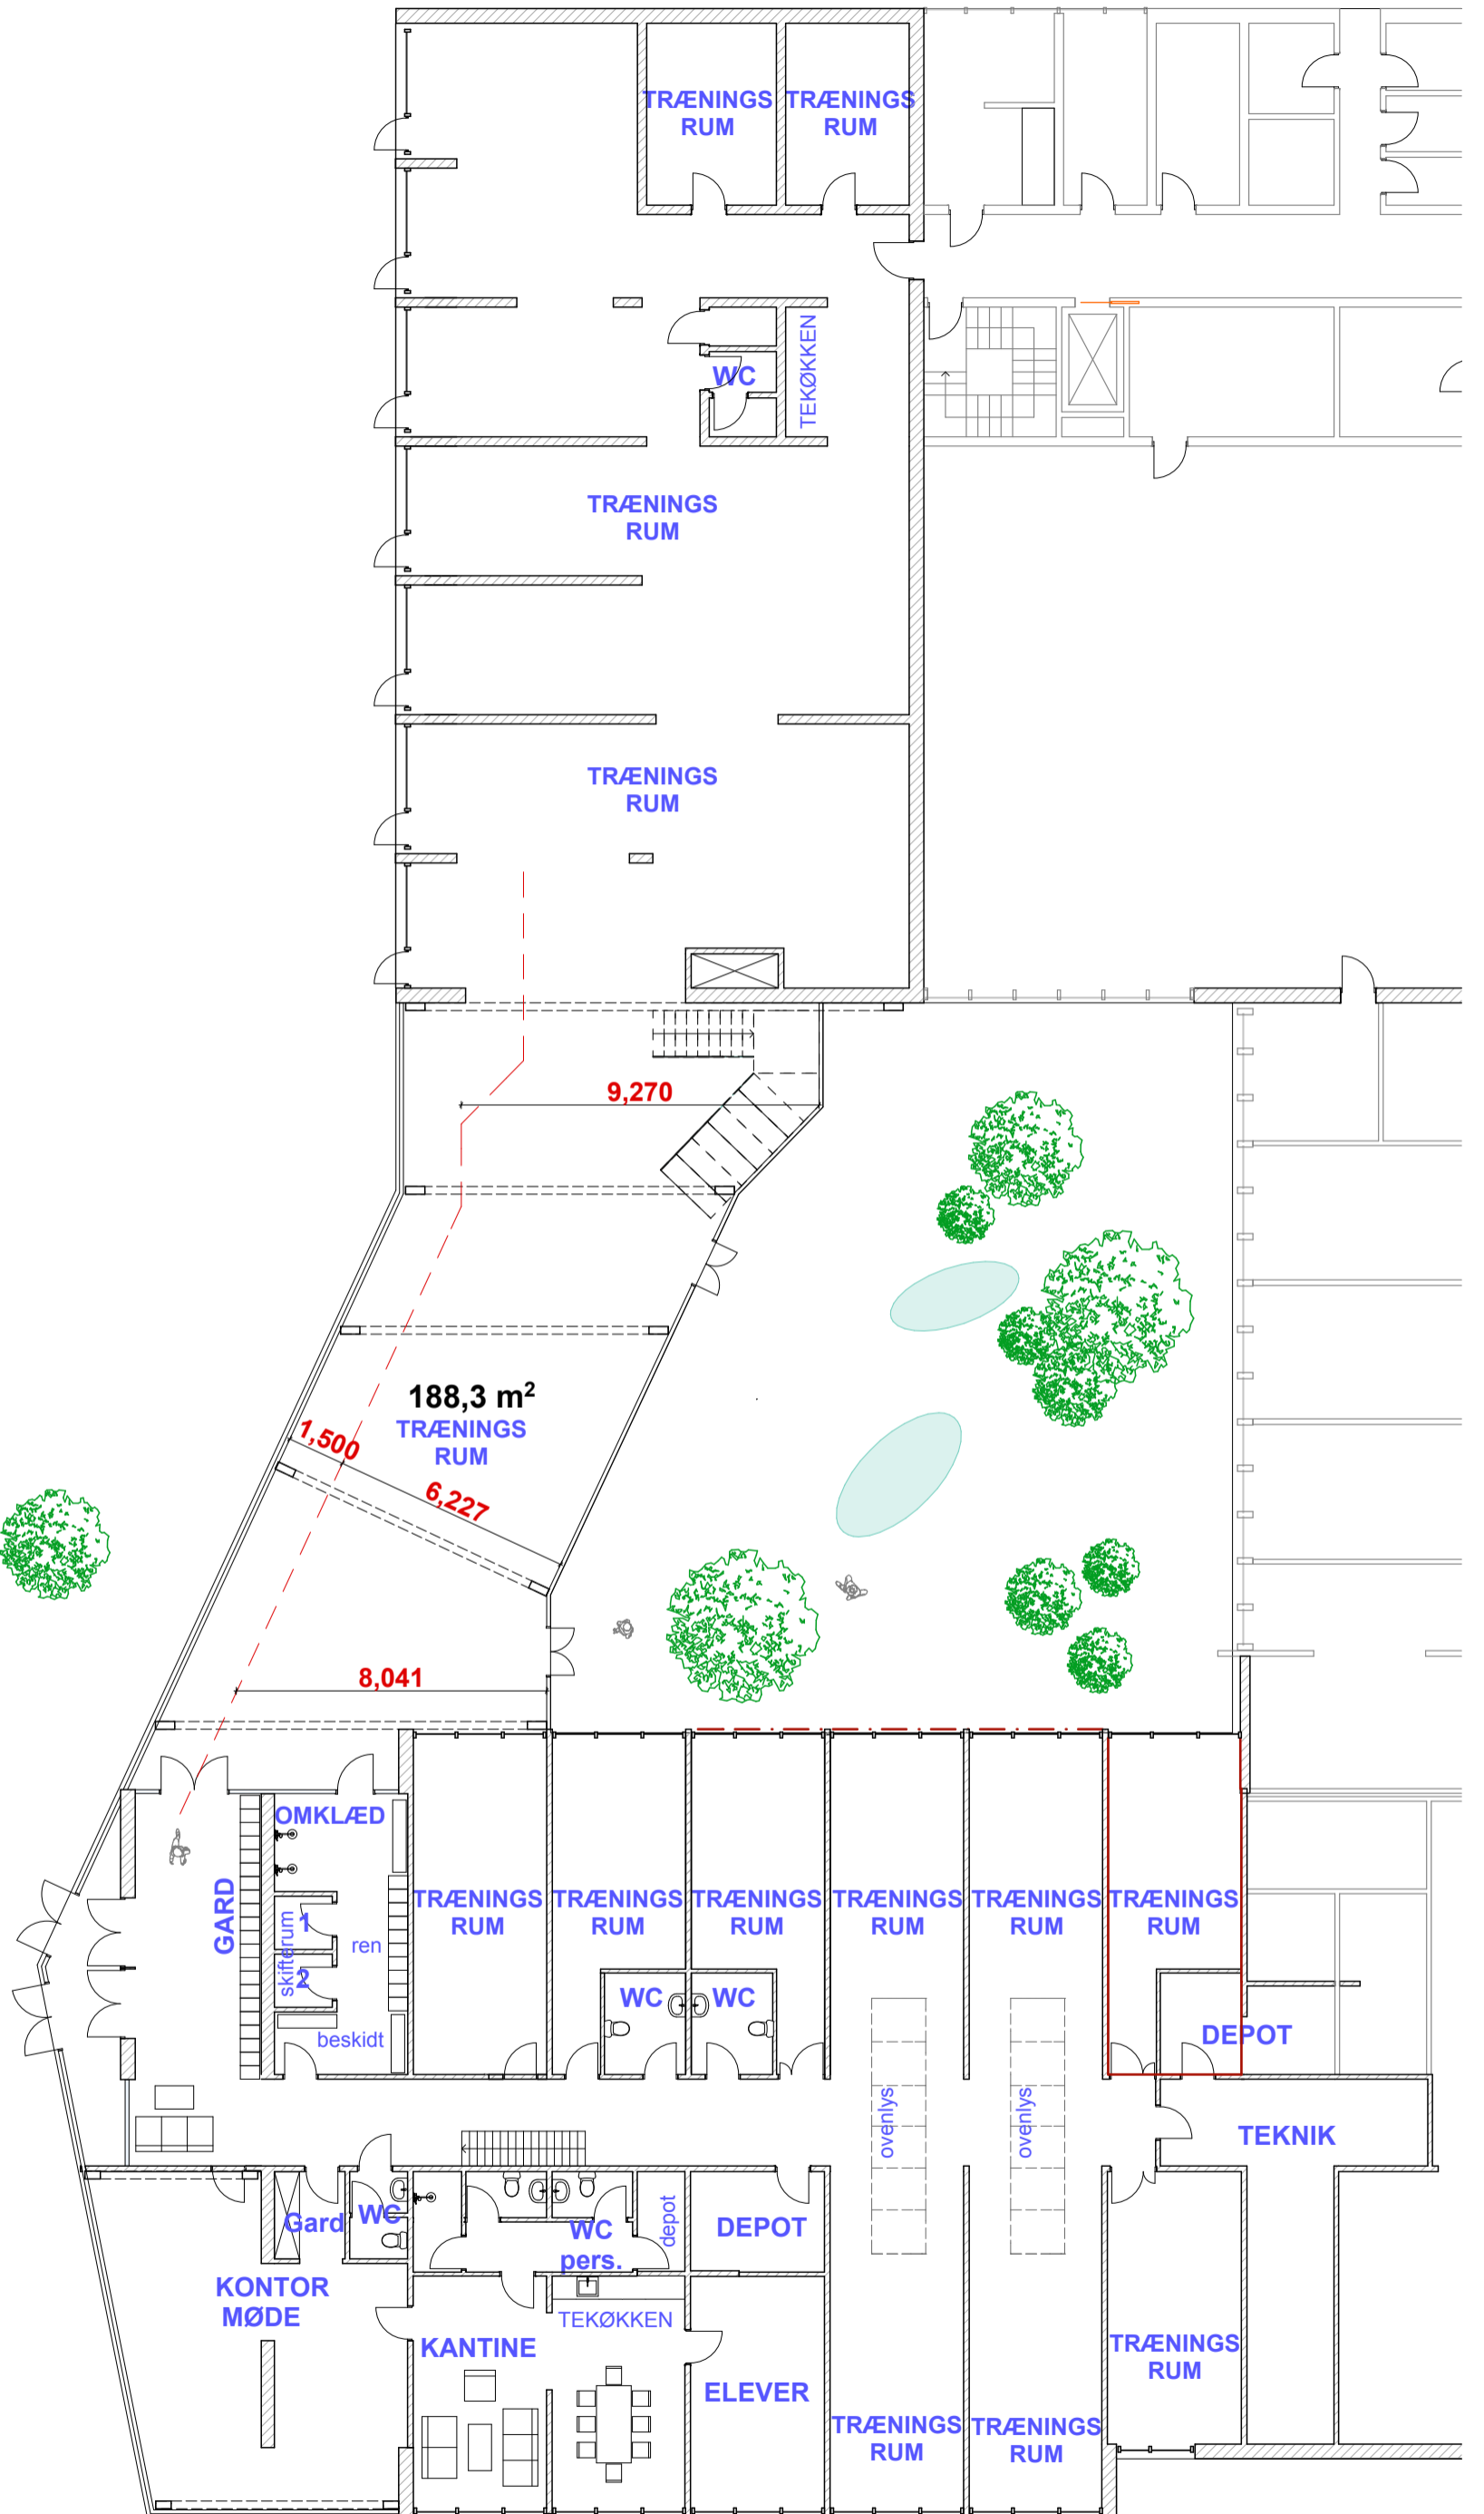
TRÆNINGS RUM
TRÆNINGS RUM
WC
TEKØKKEN
TRÆNINGS RUM
TRÆNINGS RUM
9,270
188,3 m$^2$
TRÆNINGS RUM
1,500
6,227
8,041
OMKLÆD
GARD
skifterum
1
2
ren
beskidt
TRÆNINGS RUM
TRÆNINGS RUM
TRÆNINGS RUM
TRÆNINGS RUM
TRÆNINGS RUM
TRÆNINGS RUM
WC
WC
DEPOT
ovenlys
ovenlys
TEKNIK
Gard
WC
WC pers.
depot
DEPOT
KONTOR MØDE
TEKØKKEN
KANTINE
ELEVER
TRÆNINGS RUM
TRÆNINGS RUM
TRÆNINGS RUM